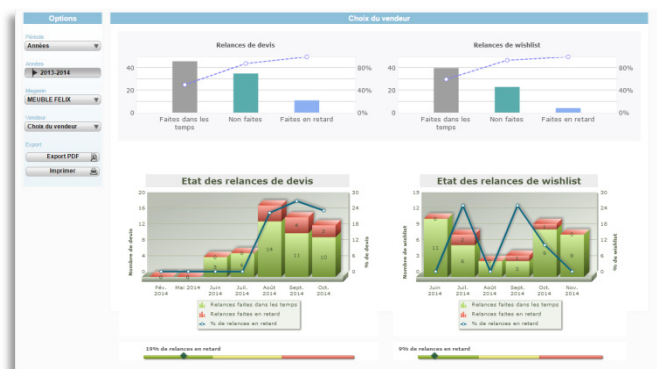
Options

Période
Années

Années
2013-2014

Magasin
MEUBLE FELIX

Vendeur
Choix du vendeur

Export
Export PDF
Imprimer

Choix du vendeur

Relances de devis

40
20
0

80%
60%
40%

Faites dans les temps
Non faites
Faites en retard

Relances de wishlist

40
20
0

80%
60%
40%

Faites dans les temps
Non faites
Faites en retard

Etat des relances de devis

Nombre de devis
20
16
12
8
4
0

% de devis
30
24
18
12
6
0

2
14
8
11
5
10
3

Févr. 2014
Mai 2014
Juin 2014
Juil. 2014
Août 2014
Sept. 2014
Oct. 2014

Relances faites dans les temps
Relances faites en retard
% de relances en retard

Etat des relances de wishlist

Nombre de wishlist
20
16
12
8
4
0

% de wishlist
30
24
18
12
6
0

11
4
3
2
2
8
7

Juin 2014
Juil. 2014
Août 2014
Sept. 2014
Oct. 2014
Nov. 2014

Relances faites dans les temps
Relances faites en retard
% de relances en retard

19% de relances en retard

9% de relances en retard